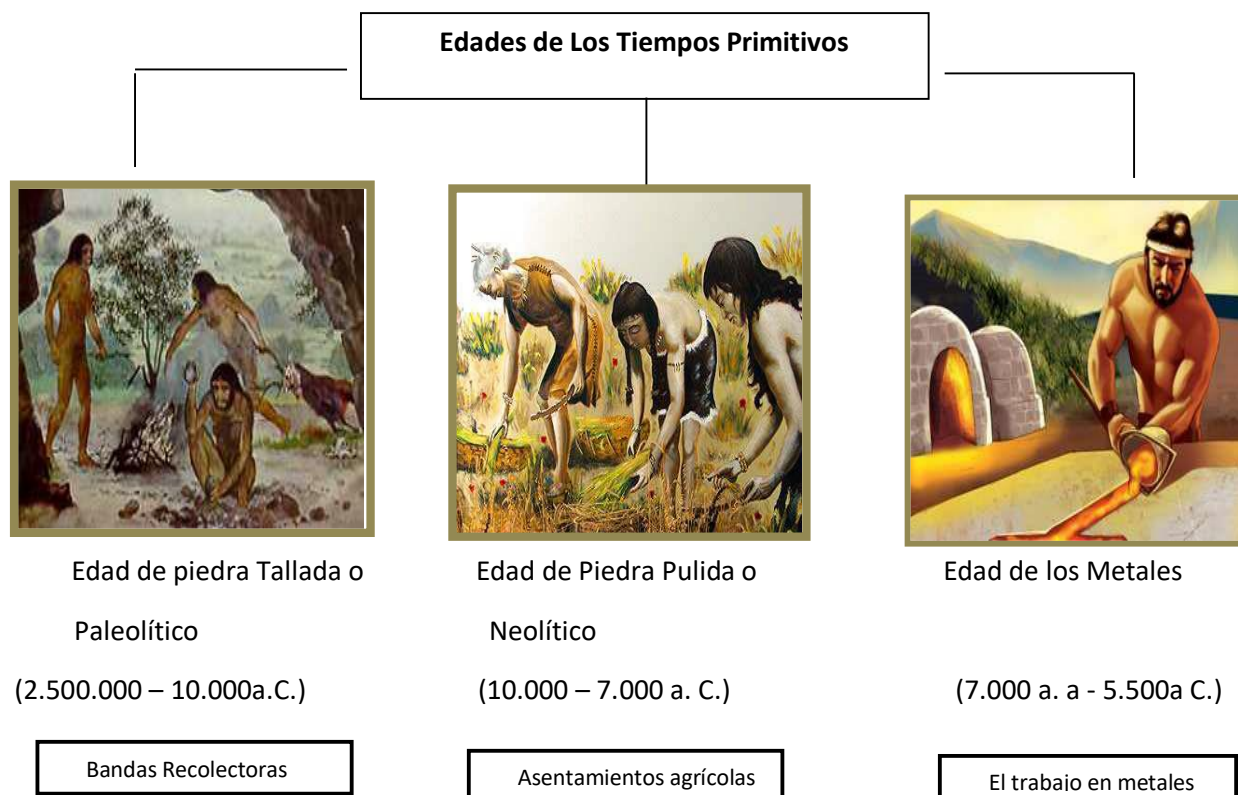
Edades de Los Tiempos Primitivos

Edad de piedra Tallada o Paleolítico

(2.500.000 – 10.000a.C.)

Bandas Recolectoras

Edad de Piedra Pulida o Neolítico

(10.000 – 7.000 a. C.)

Asentamientos agrícolas

Edad de los Metales

(7.000 a. a - 5.500a C.)

El trabajo en metales